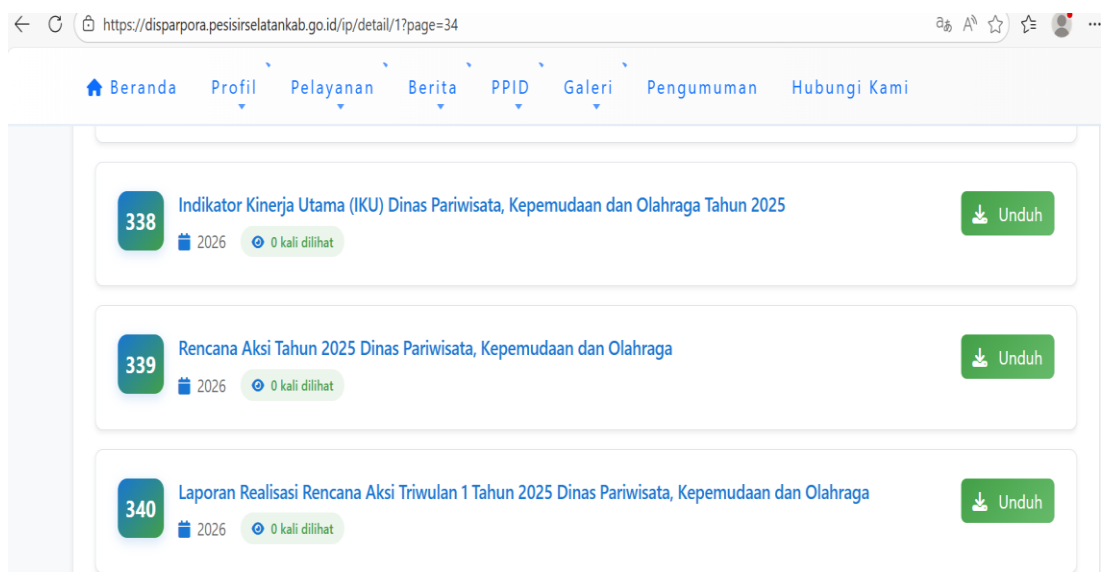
https://disparpora.pesisirselatankab.go.id/ip/detail/1?page=34

Beranda Profil Pelayanan Berita PPID Galeri Pengumuman Hubungi Kami

338 Indikator Kinerja Utama (IKU) Dinas Pariwisata, Kepemudaan dan Olahraga Tahun 2025
2026 0 kali dilihat
Unduh

339 Rencana Aksi Tahun 2025 Dinas Pariwisata, Kepemudaan dan Olahraga
2026 0 kali dilihat
Unduh

340 Laporan Realisasi Rencana Aksi Triwulan 1 Tahun 2025 Dinas Pariwisata, Kepemudaan dan Olahraga
2026 0 kali dilihat
Unduh